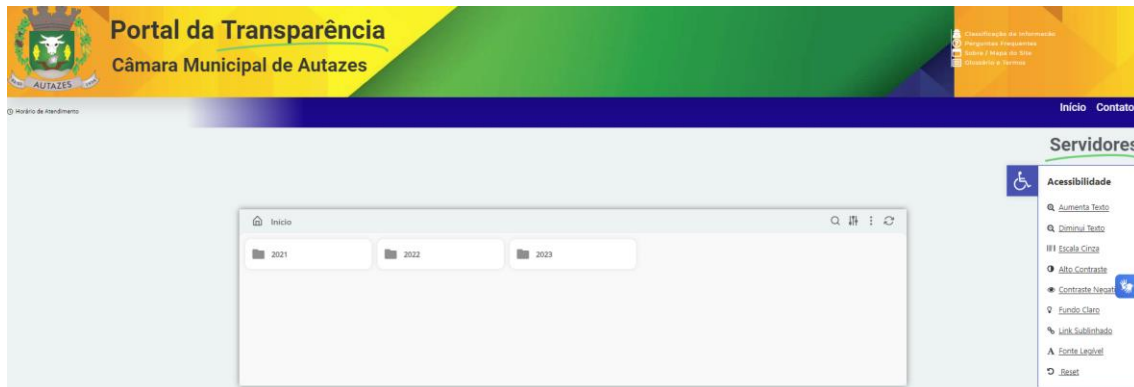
AUTAZES

Portal da Transparência
Câmara Municipal de Autazes

Classificação de Informação
Perguntas Frequentes
Sobre / Mapa do Site
Glossário e Termos

Horário de Atendimento

Início Contato

Servidores

Início

2021
2022
2023

Acessibilidade
Aumenta Texto
Diminui Texto
Escala Cinza
Alto Contraste
Contraste Negat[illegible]
Fundo Claro
Link Sublinhado
Fonte Legível
Reset